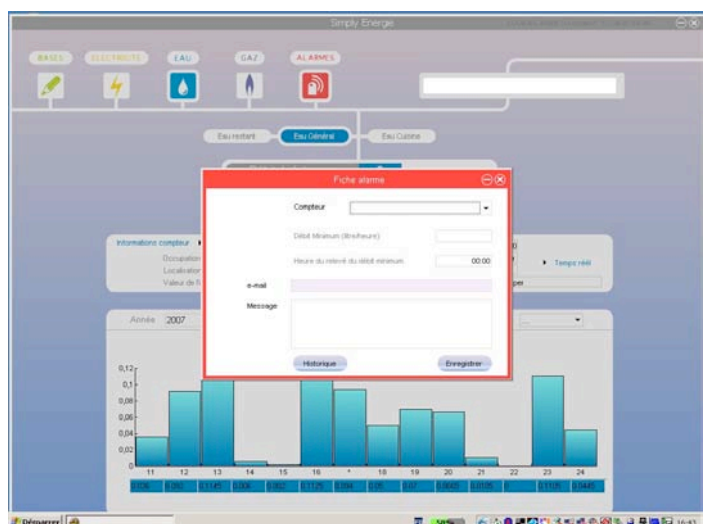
Simply Energie

BASES ELECTRICITE EAU GAZ ALARMES

Eau restant Eau Général Eau Cuisine

Fiche alarme

Compteur

Débit Minimum (litre/heure)

Heure du relevé du débit minimum 00:00

e-mail

Message

Historique Enregistrer

Informations compteur

Occupation

Localisation

Valeur de

Temps réel

Année 2007

0,12
0,1
0,08
0,06
0,04
0,02
0

11 12 13 14 15 16 * 18 19 20 21 22 23 24

0,036 0,092 0,1145 0,006 0,002 0,1125 0,094 0,05 0,07 0,0665 0,0105 0 0,1105 0,0445

Démarrer